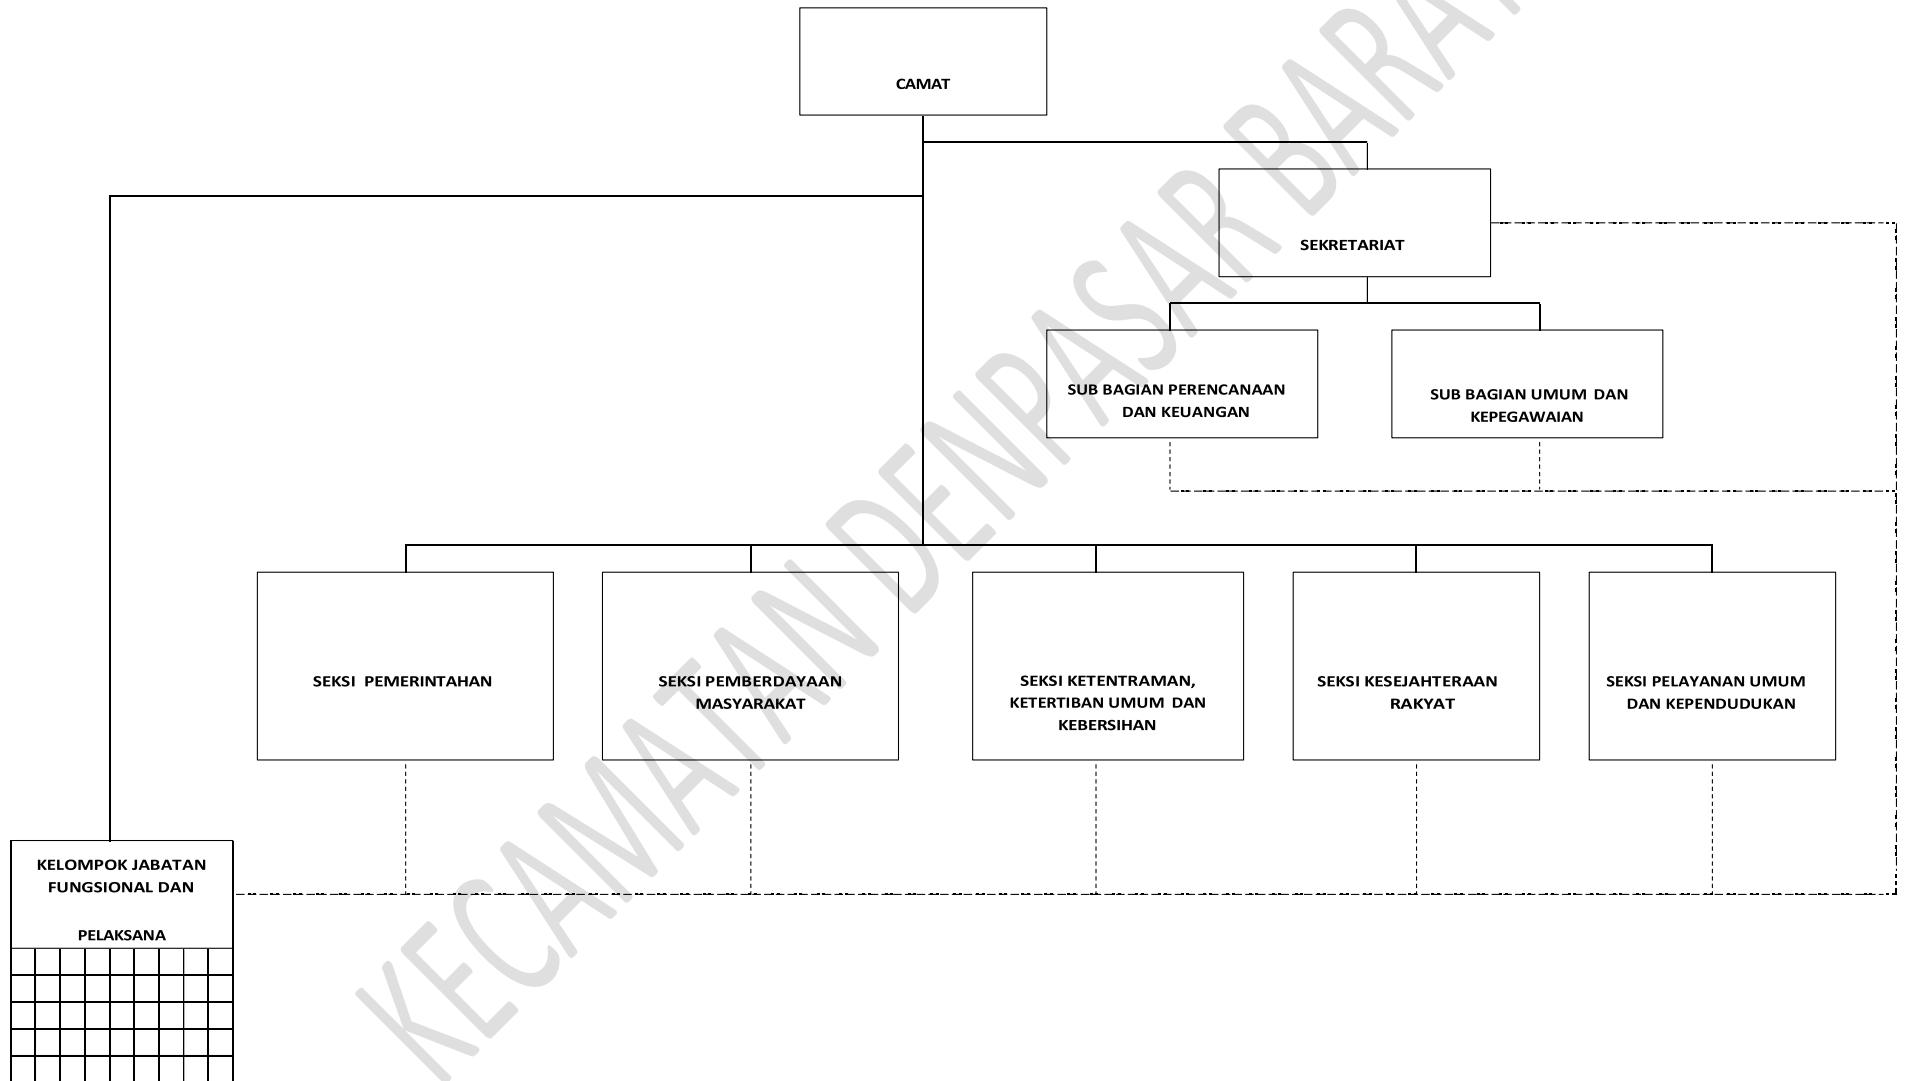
CAMAT

SEKRETARIAT

SUB BAGIAN PERENCANAAN DAN KEUANGAN

SUB BAGIAN UMUM DAN KEPEGAWAIAN

SEKSI PEMERINTAHAN

SEKSI PEMBERDAYAAN MASYARAKAT

SEKSI KETENTRAMAN, KETERTIBAN UMUM DAN KEBERSIHAN

SEKSI KESEJAHTERAAN RAKYAT

SEKSI PELAYANAN UMUM DAN KEPENDUDUKAN

KELOMPOK JABATAN FUNGSIONAL DAN PELAKSANA

KECAMATAN DENPASAR BARAT